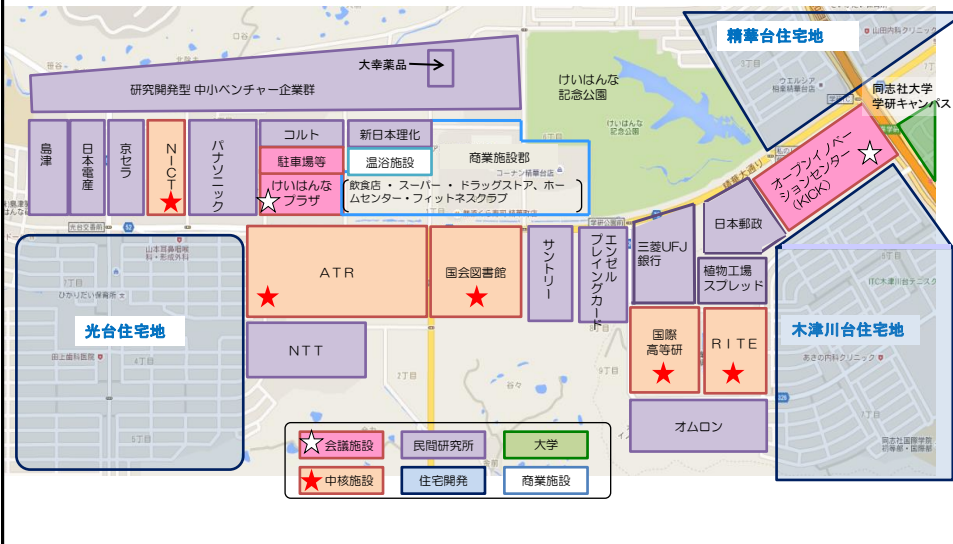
精華台住宅地

大幸薬品

研究開発型 中小ベンチャー企業群

けいはんな記念公園

同志社大学 学研キャンパス

島津

日本電産

京セラ

NICT

パナソニック

コルト

新日本理化

駐車場等

温浴施設

商業施設群

けいはんなプラザ

飲食店・スーパー・ドラッグストア、ホームセンター・フィットネスクラブ

オープンイノベーションセンター (KICK)

日本郵政

光台住宅地

ATR

国会図書館

サントリー

エンゼルプレイングカード

三菱UFJ銀行

植物工場 スプレッド

木津川台住宅地

NTT

国際高等研

RITE

オムロン

会議施設

民間研究所

大学

中核施設

住宅開発

商業施設